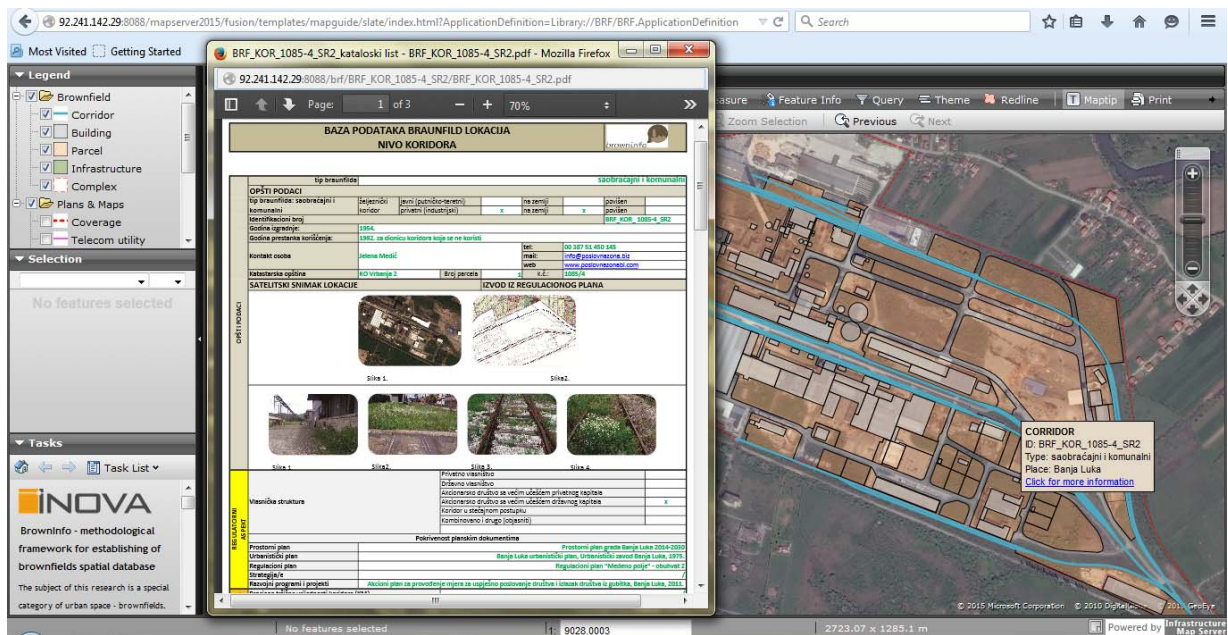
92.241.142.29:8088/mapserver2015/fusion/templates/mapguide/slate/index.html?ApplicationDefinition=Library://BRF/BRF.ApplicationDefinition
Search
Most Visited Getting Started

Legend
Brownfield
Corridor
Building
Parcel
Infrastructure
Complex
Plans & Maps
Coverage
Telecom utility

Selection
No features selected

Tasks
Task List

INOVA
BrownInfo - methodological framework for establishing of brownfields spatial database
The subject of this research is a special category of urban space - brownfields.

BRF_KOR_1085-4_SR2_kataloski list - BRF_KOR_1085-4_SR2.pdf - Mozilla Firefox
92.241.142.29:8088/brf/BRF_KOR_1085-4_SR2/BRF_KOR_1085-4_SR2.pdf
Page: 1 of 3
70%

BAZA PODATAKA BRAUNFILD LOKACIJA
NIVO KORIDORA
browninfo

| tip braunfilda | saobraćajni i komunalni |
|---|---|

OPŠTI PODACI
| tip braunfilda: saobraćajni i komunalni | željeznički koridor | javni (putničko-teretni) privatni (industrijski) | x | na zemlji na zemlji | x | povišen povišen |
|---|---|---|---|---|---|---|
| Identifikacioni broj | | | | | | BRF_KOR_1085-4_SR2 |
| Godina izgradnje: | 1954. | | | | | |
| Godina prestanka korišćenja: | 1992. za dionicu koridora koja se ne koristi | | | | | |
| Kontakt osoba | Jelena Medić | | tel: mail: web | 00 387 51 450 145 info@poslovnazona.biz www.poslovnazonabl.com | | |
| Katastarska opština | KO Vrbanja 2 | Broj parcele | | k.č.: | 1085/4 | |

OPŠTI PODACI

SATELITSKI SNIMAK LOKACIJE
IZVOD IZ REGULACIONOG PLANA
Slika 1.
Slika2.
Slika 1.
Slika2.
Slika 3.
Slika 4

REGULATORNI ASPEKT
Vlasnička struktura
Privatno vlasništvo
Državno vlasništvo
Akcionarsko društvo sa većim učešćem privatnog kapitala
Akcionarsko društvo sa većim učešćem državnog kapitala x
Koridor u stečajnom postupku
Kombinovano i drugo (objasniti)

Pokrivenost planskim dokumentima
| Prostorni plan | Prostorni plan grada Banja Luka 2014-2020 |
|---|---|
| Urbanistički plan | Banja Luka urbanistički plan, Urbanistički zavod Banja Luka, 1975. |
| Regulacioni plan | Regulacioni plan "Medeno polje" - obuhvat 2 |
| Strategija/e | / |
| Razvojni programi i projekti | Akcioni plan za provođenje mjera za uspješno poslovanje društva i izlazak društva iz gubitka, Banja Luka, 2011. |

easure Feature Info Query Theme Redline Maptip Print
Zoom Selection Previous Next

CORRIDOR
ID: BRF_KOR_1085-4_SR2
Type: saobraćajni i komunalni
Place: Banja Luka
Click for more information

© 2015 Microsoft Corporation © 2010 DigitalGlobe © 2015 GeoEye
No features selected
1: 9028.0003
2723.07 x 1285.1 m
Powered by Infrastructure Map Server